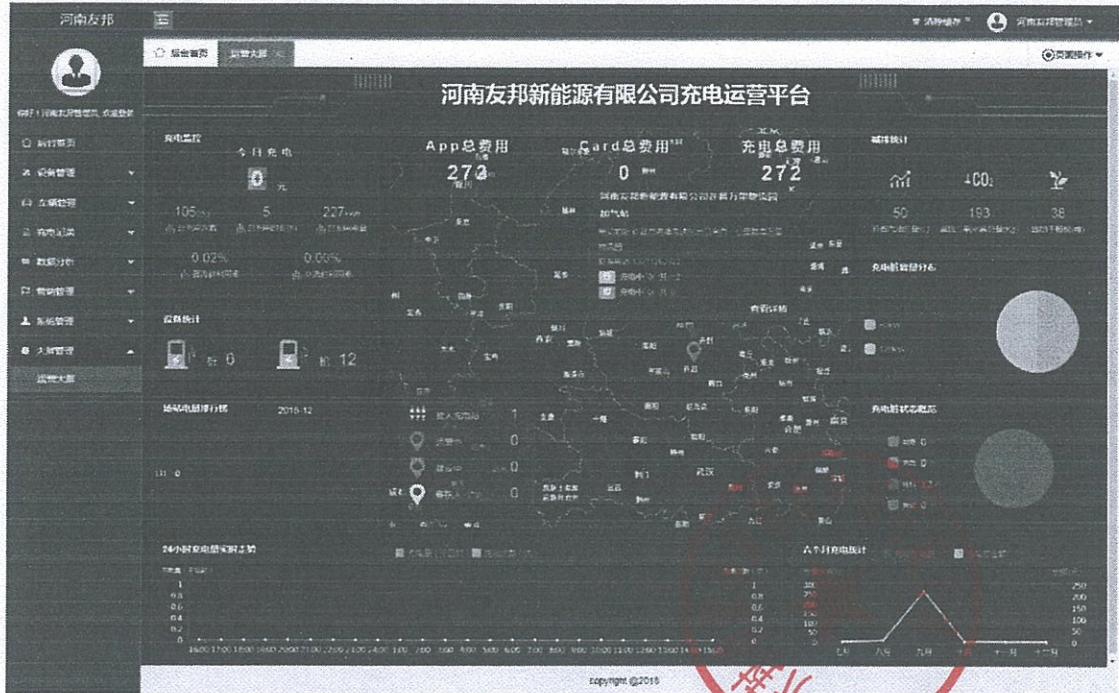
河南友邦

河南友邦管理员

综合首页　运营大屏

页面操作

你好！河南友邦管理员，欢迎登录

后台首页
设备管理
车辆管理
充电记录
数据分析
营销管理
系统管理
大屏管理
运营大屏

河南友邦新能源有限公司充电运营平台

充电监控

今日充电

0 元

105　5　227

0.02%　0.00%

App总费用

272

Card总费用

0

充电总费用

272

河南友邦新能源有限公司许昌万里物流园

减排统计

50　193　38

充电桩使用分布

设施统计

桩 6　桩 12

站点电量排行榜　2018-12

1

0

0

0

0

充电桩状态概况

24小时充电量实时走势

六个月充电统计

七月　八月　九月　十月　十一月　十二月

copyright @2018